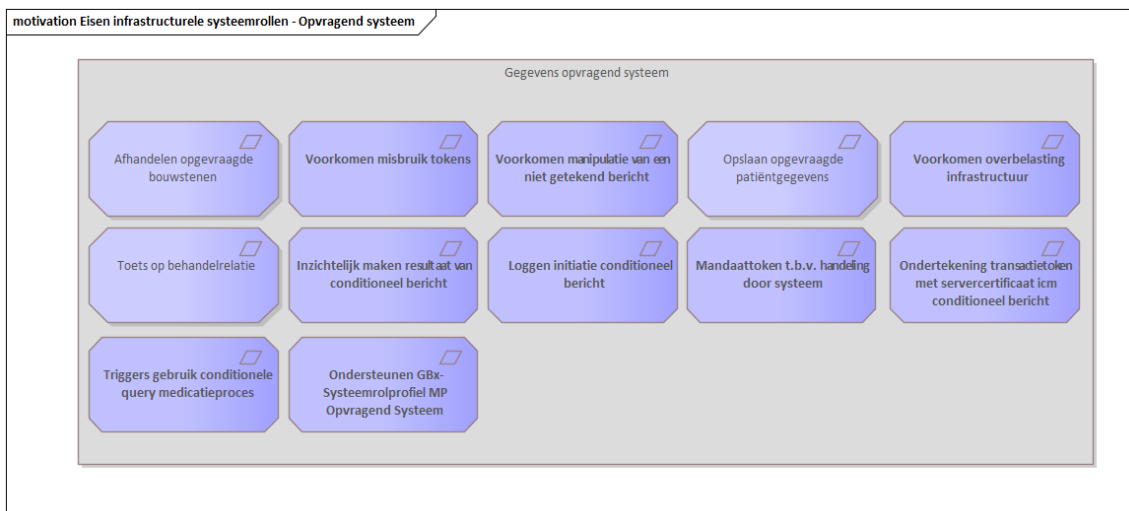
motivation Eisen infrastructurele systeemrollen - Opvragend systeem

Gegevens opvragend systeem

Afhandelen opgevraagde bouwstenen

Voorkomen misbruik tokens

Voorkomen manipulatie van een niet getekend bericht

Opslaan opgevraagde patiëntgegevens

Voorkomen overbelasting infrastructuur

Toets op behandelrelatie

Inzichtelijk maken resultaat van conditioneel bericht

Loggen initiatie conditioneel bericht

Mandaattoken t.b.v. handeling door systeem

Ondertekening transactietoken met servercertificaat icm conditioneel bericht

Triggers gebruik conditionele query medicatieproces

Ondersteunen GBx-Systeemrolprofiel MP Opvragend Systeem